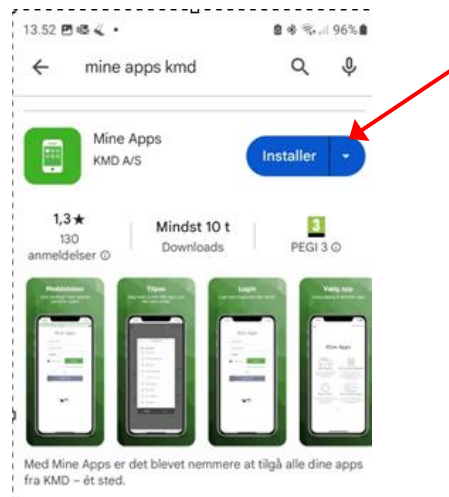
13.52 96%

mine apps kmd

Mine Apps
KMD A/S

Installer

1,3★
130 anmeldelser ⓘ

Mindst 10 t
Downloads

3
PEGI 3 ⓘ

Meddelelser

Tilpas

Login

Vælg app

Mine Apps

Med Mine Apps er det blevet nemmere at tilgå alle dine apps fra KMD – ét sted.